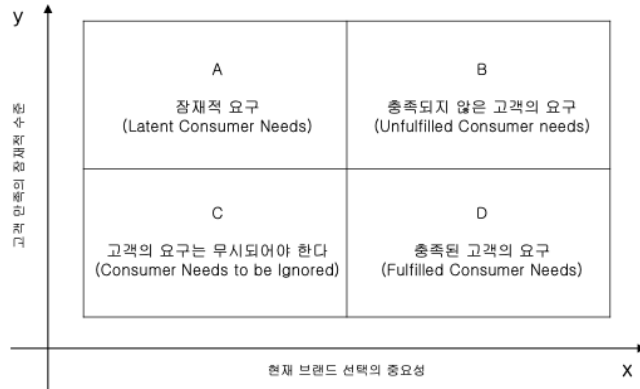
y

고객 만족의 잠재적 수준

A

잠재적 요구
(Latent Consumer Needs)

B

충족되지 않은 고객의 요구
(Unfulfilled Consumer needs)

C

고객의 요구는 무시되어야 한다
(Consumer Needs to be Ignored)

D

충족된 고객의 요구
(Fulfilled Consumer Needs)

현재 브랜드 선택의 중요성

X